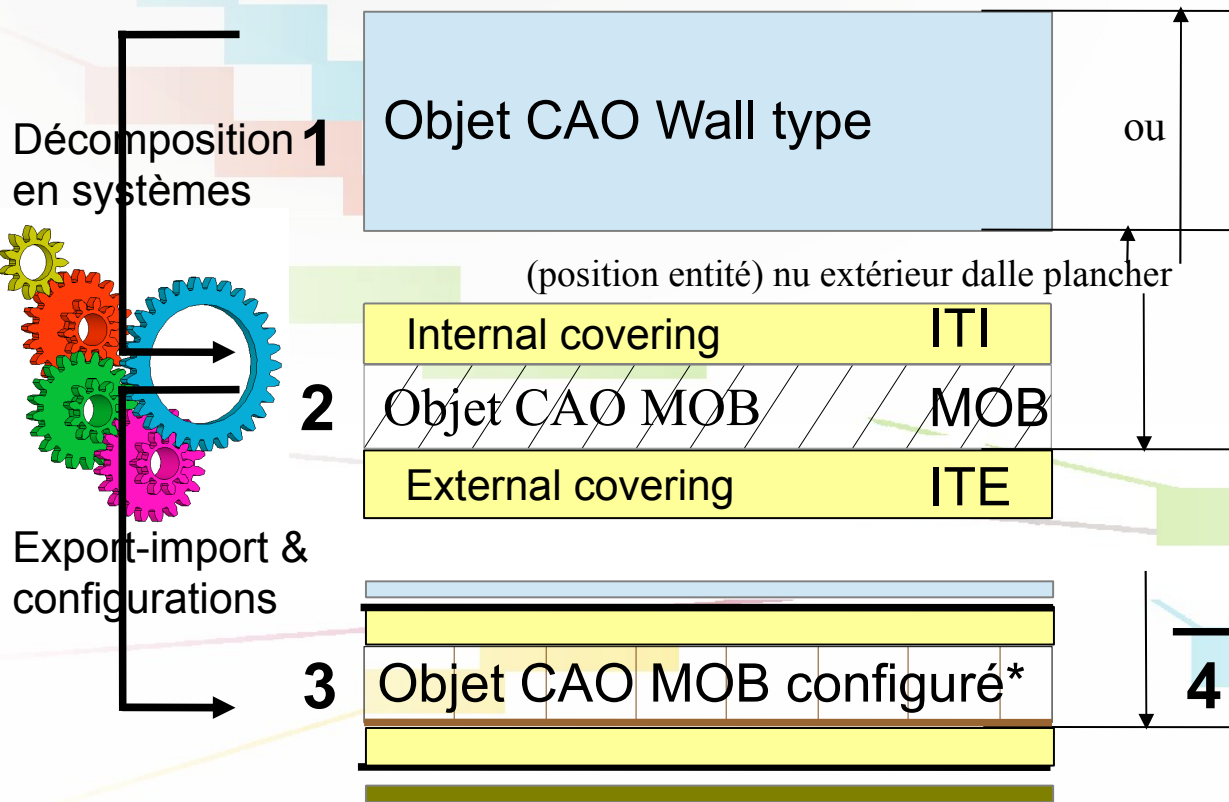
Décomposition en systèmes

1

Objet CAO Wall type

ou

(position entité) nu extérieur dalle plancher

Internal covering ITI

2

Objet CAO MOB MOB

External covering ITE

Export-import & configurations

3

Objet CAO MOB configuré*

4